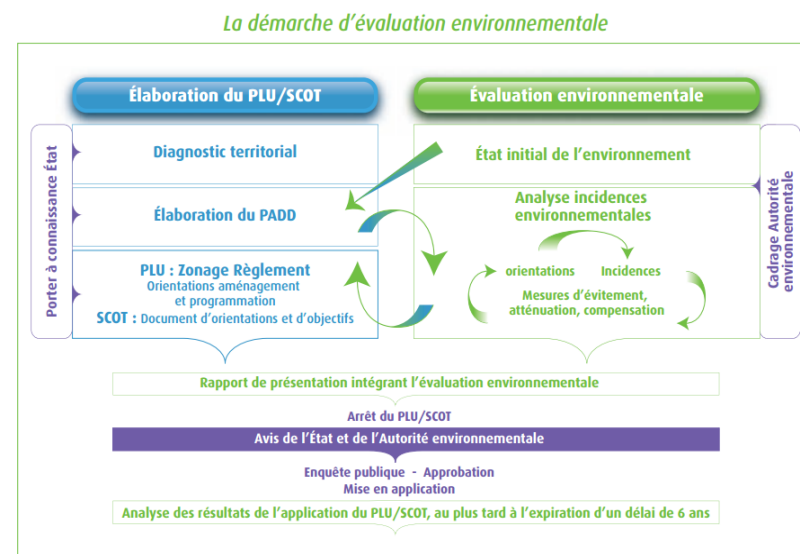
La démarche d'évaluation environnementale

Élaboration du PLU/SCOT

Évaluation environnementale

Porter à connaissance État

Diagnostic territorial

Élaboration du PADD

PLU : Zonage Règlement
Orientations aménagement et programmation
SCOT : Document d'orientations et d'objectifs

État initial de l'environnement

Analyse incidences environnementales

orientations

Incidences

Mesures d'évitement, atténuation, compensation

Cadrage Autorité environnementale

Rapport de présentation intégrant l'évaluation environnementale

Arrêt du PLU/SCOT

Avis de l'État et de l'Autorité environnementale

Enquête publique - Approbation
Mise en application

Analyse des résultats de l'application du PLU/SCOT, au plus tard à l'expiration d'un délai de 6 ans